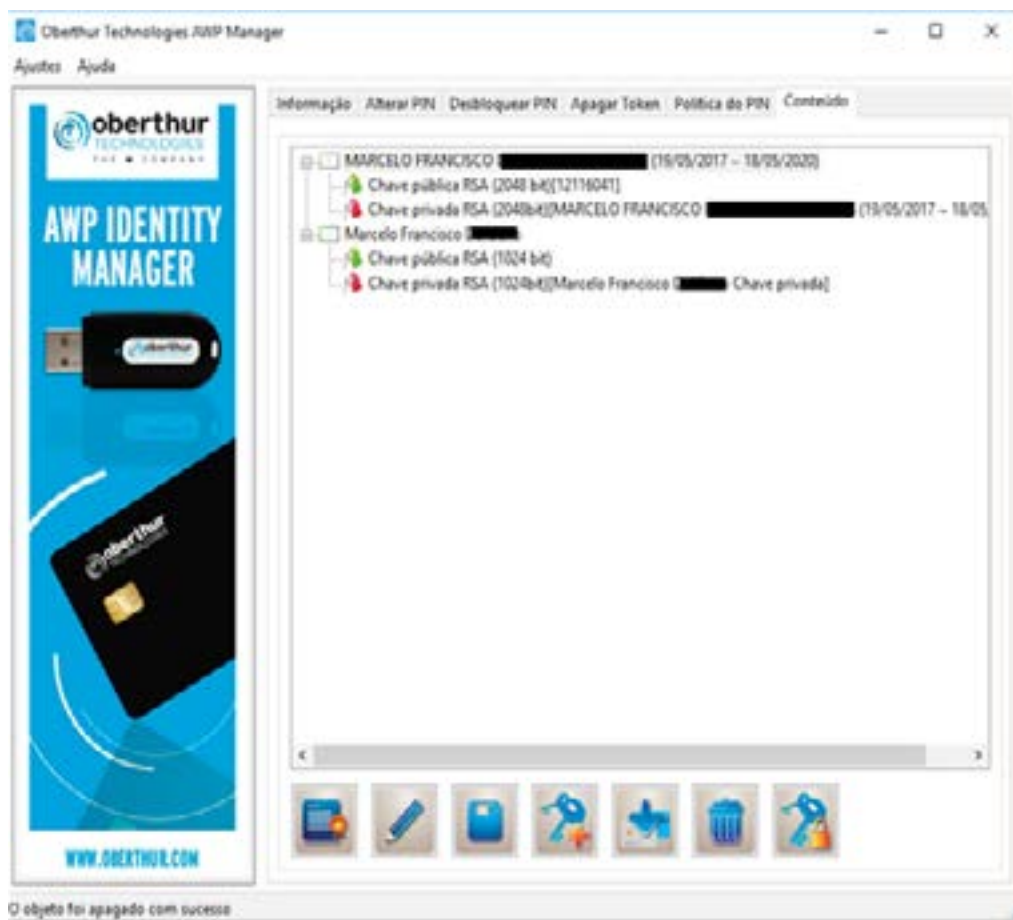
Oberthur Technologies AWP Manager

Ajustes Ajuda

oberthur TECHNOLOGIES

AWP IDENTITY MANAGER

oberthur

oberthur TECHNOLOGIES

WWW.OBERTHUR.COM

Informação Alterar PIN Desbloquear PIN Apagar Token Política do PIN Conteúdo

MARCELO FRANCISCO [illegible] (19/05/2017 – 18/05/2020)
Chave pública RSA (2048 bit)[12116041]
Chave privada RSA (2048bit)[MARCELO FRANCISCO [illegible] (19/05/2017 – 18/05
Marcelo Francisco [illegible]
Chave pública RSA (1024 bit)
Chave privada RSA (1024bit)[Marcelo Francisco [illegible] Chave privada]

O objeto foi apagado com sucesso